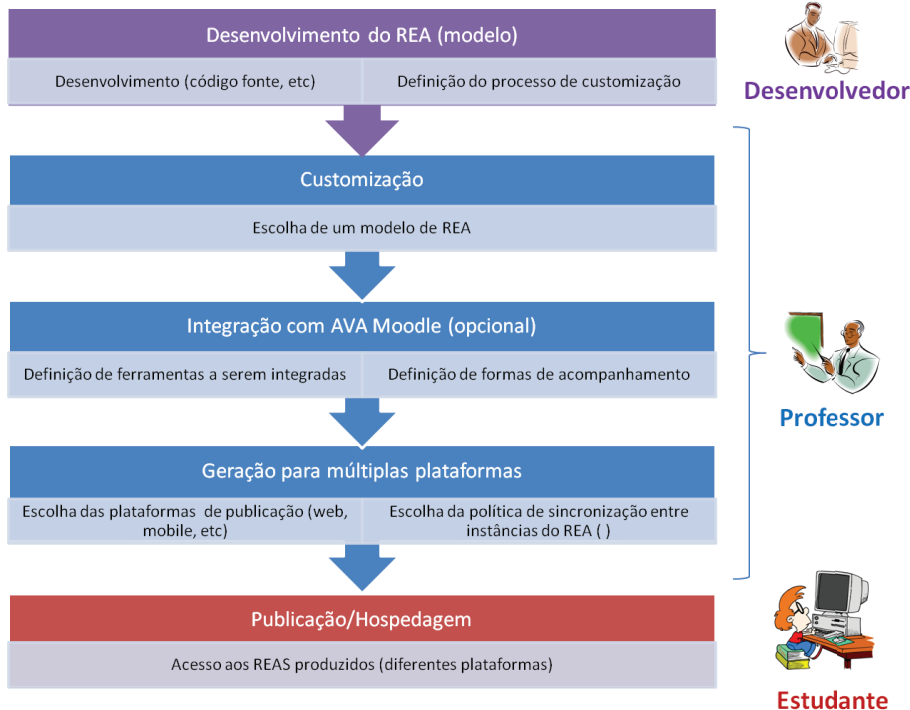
Desenvolvimento do REA (modelo)

Desenvolvimento (código fonte, etc)

Definição do processo de customização

Desenvolvedor

Customização

Escolha de um modelo de REA

Integração com AVA Moodle (opcional)

Definição de ferramentas a serem integradas

Definição de formas de acompanhamento

Professor

Geração para múltiplas plataformas

Escolha das plataformas de publicação (web, mobile, etc)

Escolha da política de sincronização entre instâncias do REA ( )

Publicação/Hospedagem

Acesso aos REAS produzidos (diferentes plataformas)

Estudante